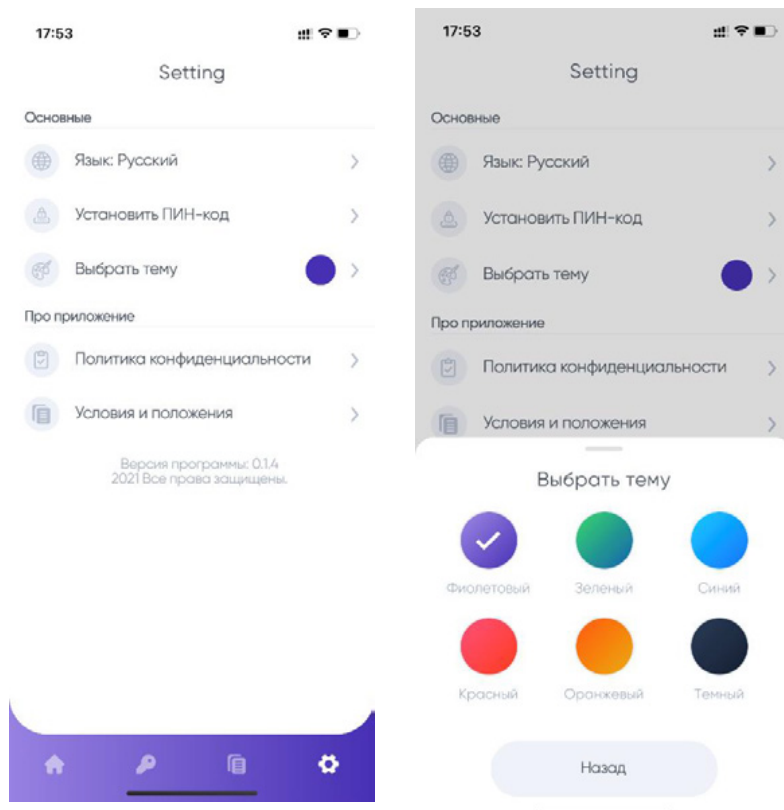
17:53

Setting

Основные

Язык: Русский

Установить ПИН-код

Выбрать тему

Про приложение

Политика конфиденциальности

Условия и положения

Версия программы: 0.1.4
2021 Все права защищены.

17:53

Setting

Основные

Язык: Русский

Установить ПИН-код

Выбрать тему

Про приложение

Политика конфиденциальности

Условия и положения

Выбрать тему

Фиолетовый

Зеленый

Синий

Красный

Оранжевый

Темный

Назад